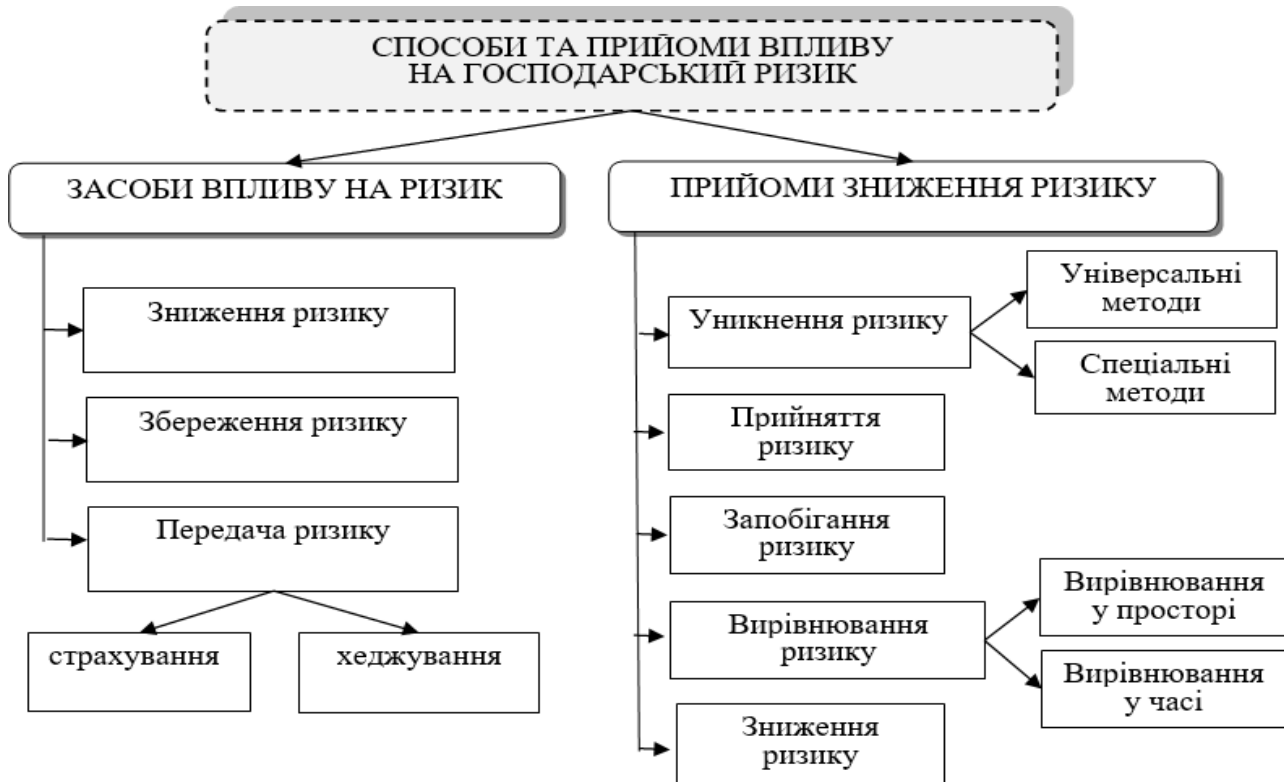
СПОСОБИ ТА ПРИЙОМИ ВПЛИВУ НА ГОСПОДАРСЬКИЙ РИЗИК

ЗАСОБИ ВПЛИВУ НА РИЗИК

Зниження ризику

Збереження ризику

Передача ризику

страхування

хеджування

ПРИЙОМИ ЗНИЖЕННЯ РИЗИКУ

Уникнення ризику

Універсальні методи

Спеціальні методи

Прийняття ризику

Запобігання ризику

Вирівнювання ризику

Вирівнювання у просторі

Вирівнювання у часі

Зниження ризику